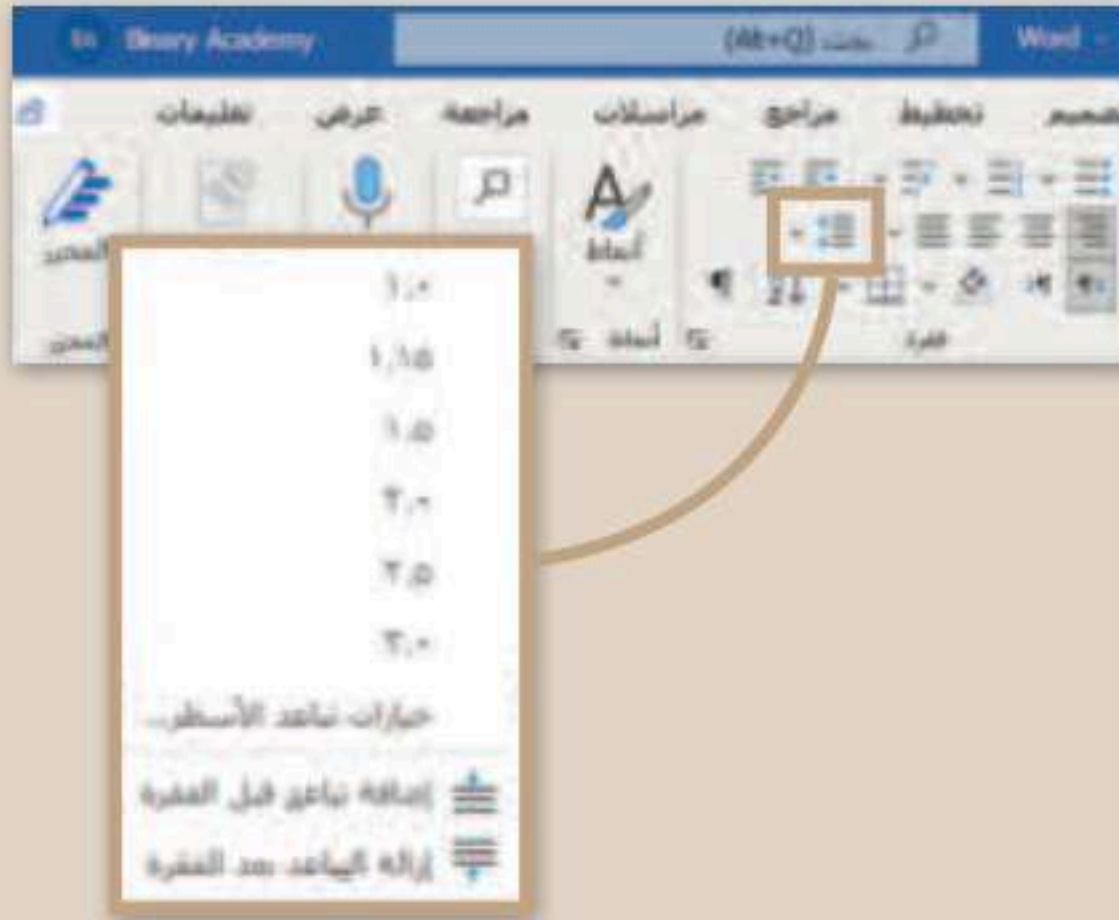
BA Binary Academy
بحث (Alt+Q)
Word

تعليمات عرض مراجعة مراسلات مراجع تخطيط تصميم

المحرر
أنماط
أنماط
فقرة
المحرر

١٫٠
١٫١٥
١٫٥
٢٫٠
٢٫٥
٣٫٠
خيارات تباعد الأسطر...
إضافة تباعد قبل الفقرة
إزالة التباعد بعد الفقرة